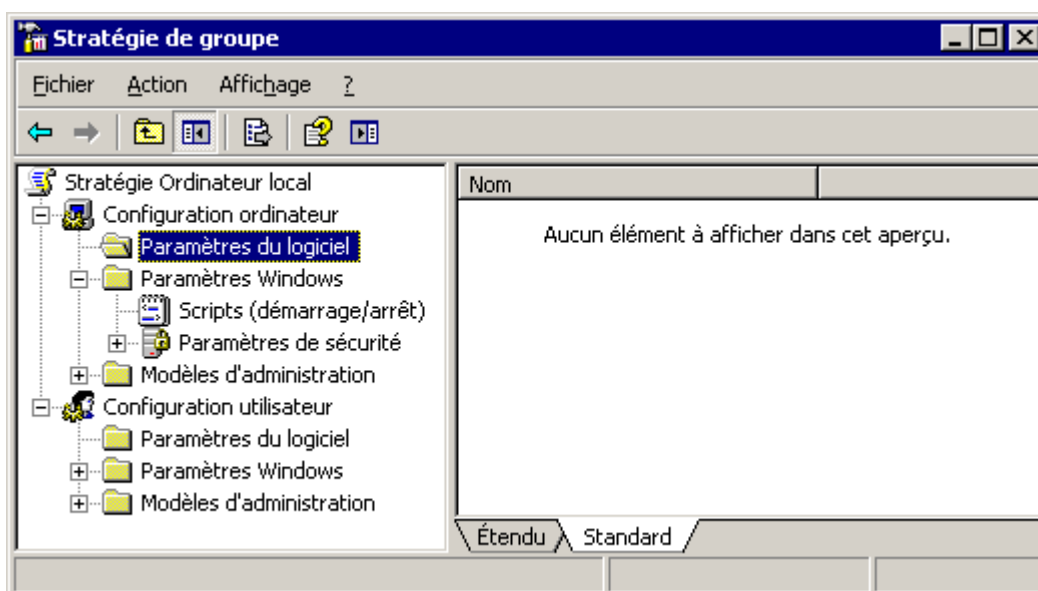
Stratégie de groupe

Fichier Action Affichage ?

Stratégie Ordinateur local
Configuration ordinateur
Paramètres du logiciel
Paramètres Windows
Scripts (démarrage/arrêt)
Paramètres de sécurité
Modèles d'administration
Configuration utilisateur
Paramètres du logiciel
Paramètres Windows
Modèles d'administration

Nom

Aucun élément à afficher dans cet aperçu.

Étendu Standard